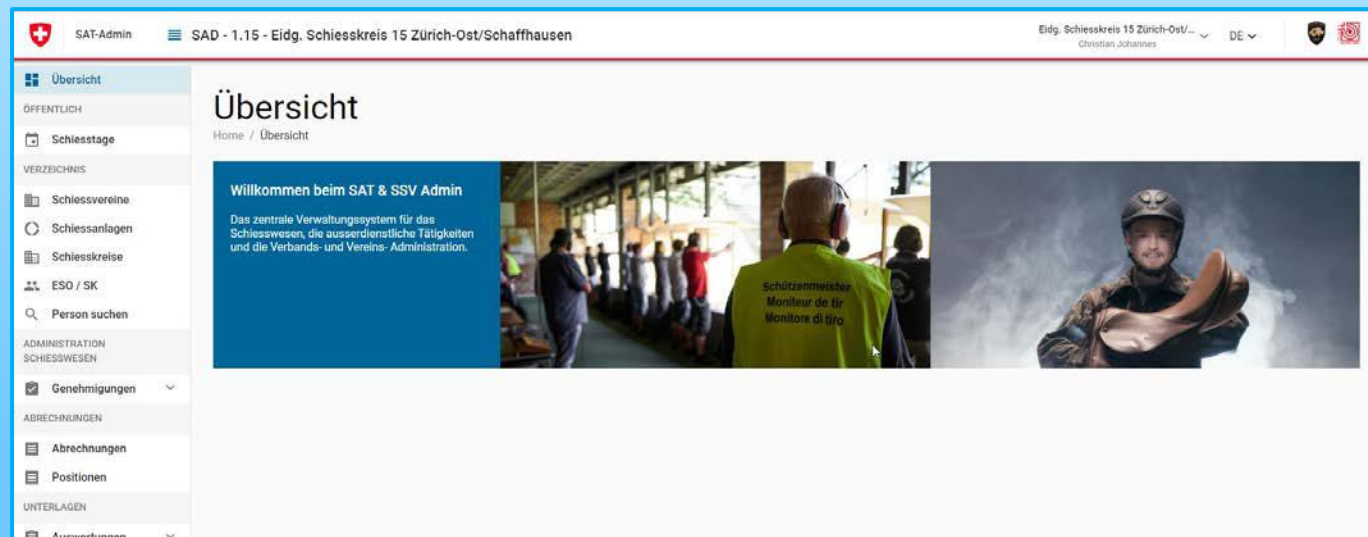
SAT-Admin

SAD - 1.15 - Eidg. Schiesskreis 15 Zürich-Ost/Schaffhausen

Eidg. Schiesskreis 15 Zürich-Ost/...
Christian Johannes

DE

Übersicht

ÖFFENTLICH

Schiesstage

VERZEICHNIS

Schiessvereine

Schiessanlagen

Schiesskreise

ESO / SK

Person suchen

ADMINISTRATION SCHIESSWESEN

Genehmigungen

ABRECHNUNGEN

Abrechnungen

Positionen

UNTERLAGEN

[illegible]

Übersicht

Home / Übersicht

Willkommen beim SAT & SSV Admin

Das zentrale Verwaltungssystem für das Schiesswesen, die ausserdienstliche Tätigkeiten und die Verbands- und Vereins- Administration.

Schützenmeister
Moniteur de tir
Monitore di tiro